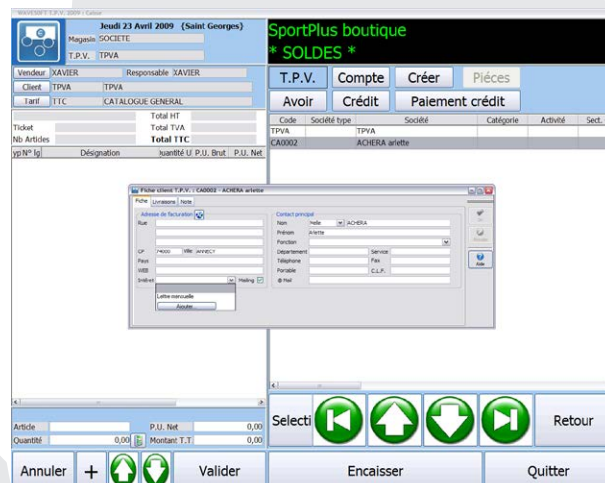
WAVESOFT T.P.V. 2009 - Caisse

Jeudi 23 Avril 2009 (Saint Georges)

Magasin SOCIETE

T.P.V. TPVA

SportPlus boutique

* SOLDES *

Vendeur XAVIER Responsable XAVIER

Client TPVA TPVA

Tarif TTC CATALOGUE GENERAL

Total HT

Ticket Total TVA

Nb Articles Total TTC

yp N° lg Désignation Quantité U P.U. Brut P.U. Net

T.P.V. Compte Créer Piéces

Avoir Crédit Paiement crédit

| Code | Société type | Société | Catégorie | Activité | Sect. |
|---|---|---|---|---|---|
| TPVA | | TPVA | | | |
| CA0002 | | ACHERA ariette | | | |

Fichier client T.P.V. : CA0002 - ACHERA ariette

Fiche Livraisons Note

Adresse de facturation

Rue

CP 74000 Ville ANNECY

Pays

WEB

Intérêt Mailing

Lettre mensuelle

Annuler

Contact principal

Nom Melle ACHERA

Prénom Ariette

Fonction

Département Service

Téléphone Fax

Portable C.L.P.

@ Mail

Aide

Article P.U. Net 0,00

Quantité 0,00 Montant T.T 0,00

Selecti

Retour

Annuler + Valider Encaisser Quitter